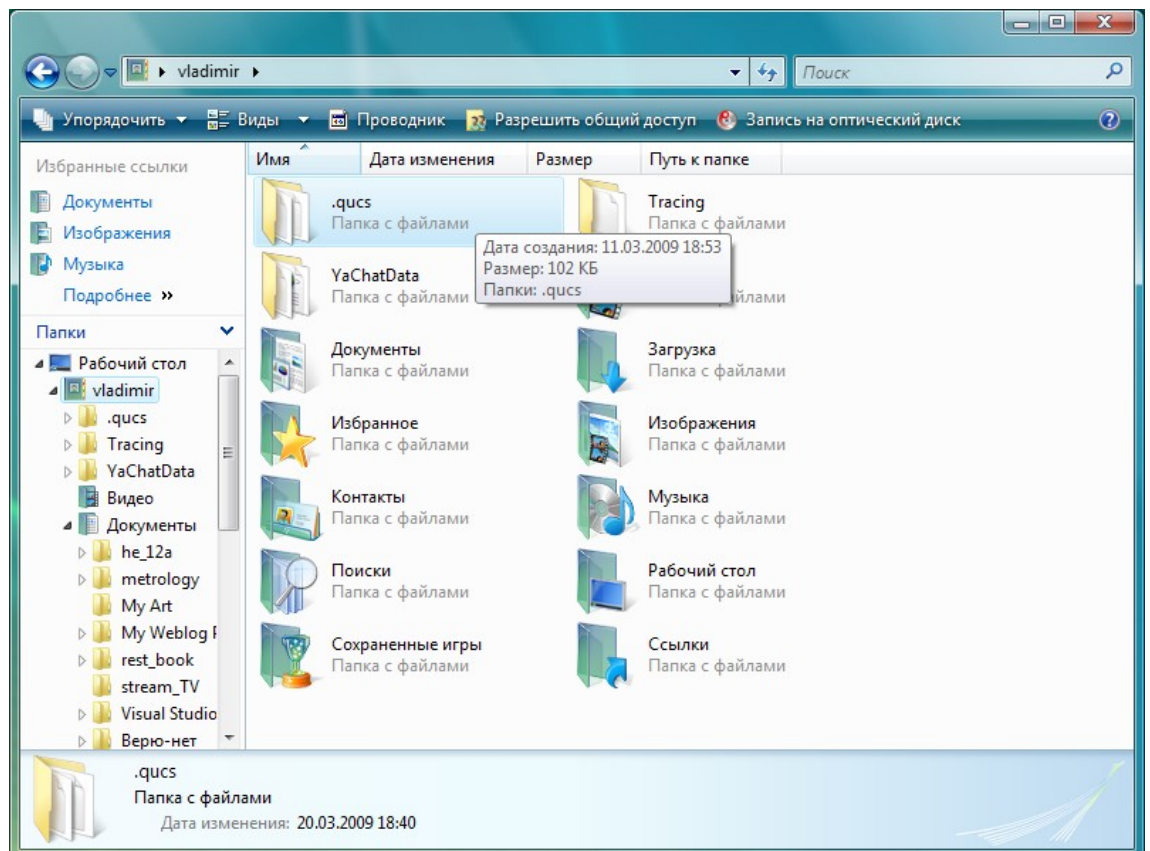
vladimir

Поиск

Упорядочить Виды Проводник Разрешить общий доступ Запись на оптический диск

Избранные ссылки
Документы
Изображения
Музыка
Подробнее »

Папки
Рабочий стол
vladimir
.qucs
Tracing
YaChatData
Видео
Документы
he_12a
metrology
My Art
My Weblog F
rest_book
stream_TV
Visual Studio
Верю-нет

| Имя | Дата изменения | Размер | Путь к папке |
|---|---|---|---|

.qucs
Папка с файлами

Tracing
Папка с файлами

Дата создания: 11.03.2009 18:53
Размер: 102 КБ
Папки: .qucs

YaChatData
Папка с файлами

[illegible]йлами

Документы
Папка с файлами

Загрузка
Папка с файлами

Избранное
Папка с файлами

Изображения
Папка с файлами

Контакты
Папка с файлами

Музыка
Папка с файлами

Поиски
Папка с файлами

Рабочий стол
Папка с файлами

Сохраненные игры
Папка с файлами

Ссылки
Папка с файлами

.qucs
Папка с файлами
Дата изменения: 20.03.2009 18:40